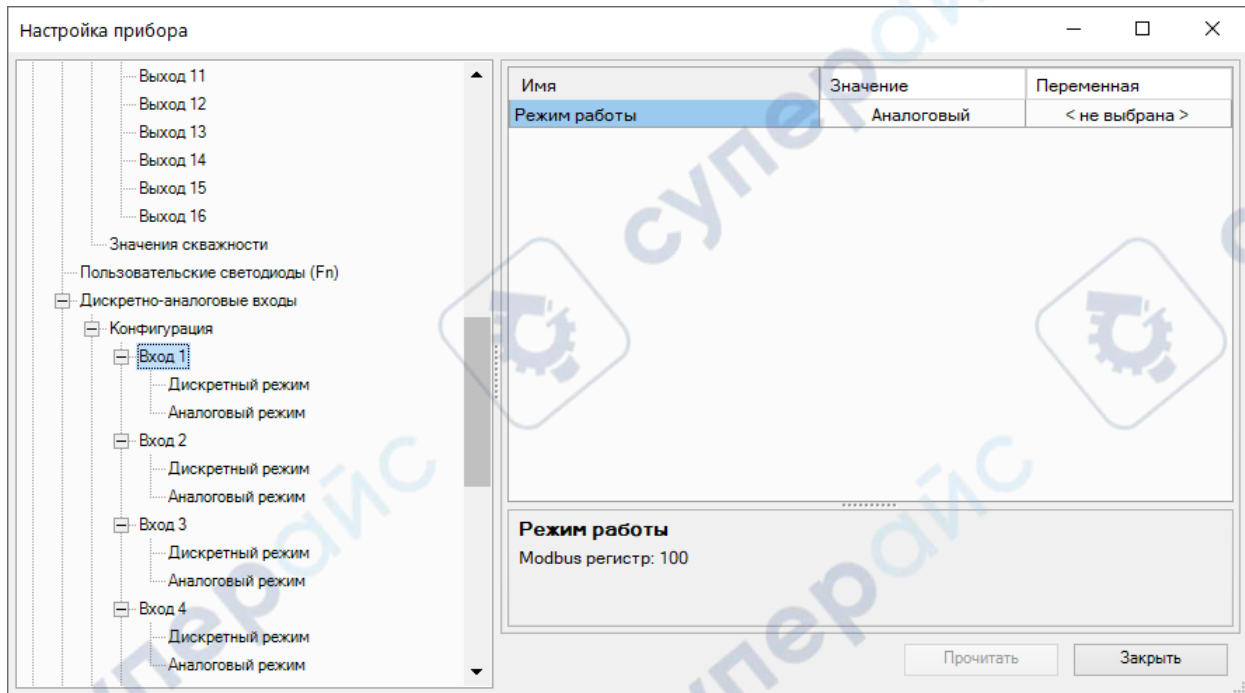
Настройка прибора

Выход 11
Выход 12
Выход 13
Выход 14
Выход 15
Выход 16
Значения скважности
Пользовательские светодиоды (Fn)
Дискретно-аналоговые входы
Конфигурация
Вход 1
Дискретный режим
Аналоговый режим
Вход 2
Дискретный режим
Аналоговый режим
Вход 3
Дискретный режим
Аналоговый режим
Вход 4
Дискретный режим
Аналоговый режим

| Имя | Значение | Переменная |
|---|---|---|
| Режим работы | Аналоговый | < не выбрана > |

Режим работы
Modbus регистр: 100

Прочитать
Закрыть